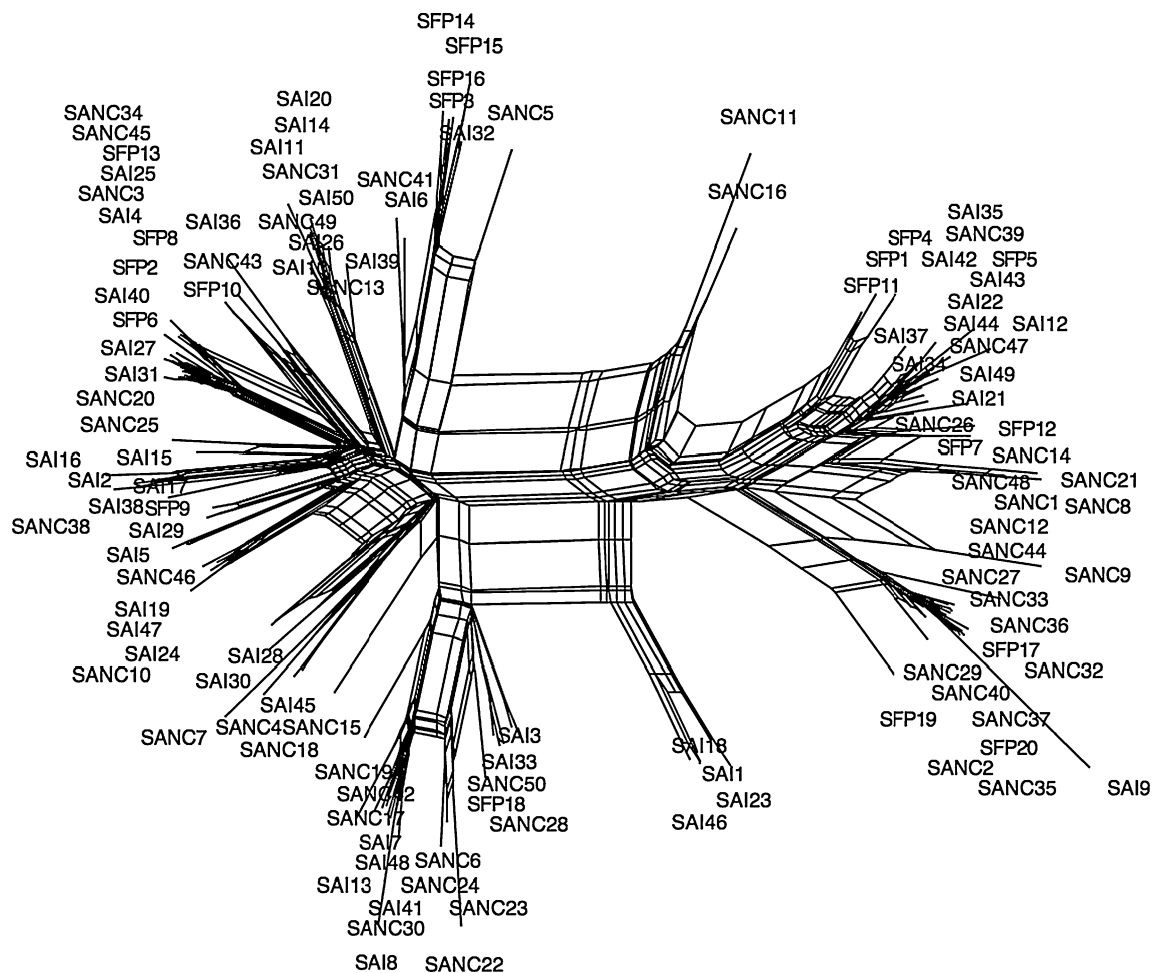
SFP14
SFP15
SFP16
SFP3
SAI32
SANC5
SANC11
SANC16
SAI20
SAI14
SAI11
SANC31
SANC41
SAI6
SAI50
SANC49
SAI26
SAI10
SAI39
SANC13
SANC34
SANC45
SFP13
SAI25
SANC3
SAI4
SFP8
SAI36
SANC43
SFP2
SFP10
SAI40
SFP6
SAI27
SAI31
SANC20
SANC25
SAI16
SAI15
SAI2
SAI17
SAI38
SFP9
SANC38
SAI29
SAI5
SANC46
SAI19
SAI47
SAI24
SANC10
SAI28
SAI30
SAI45
SANC7
SANC4
SANC15
SANC18
SANC19
SANC42
SANC17
SAI7
SAI48
SAI13
SANC6
SANC24
SAI41
SANC30
SANC23
SAI8
SANC22
SAI3
SAI33
SANC50
SFP18
SANC28
SAI18
SAI1
SAI23
SAI46
SAI35
SANC39
SFP4
SFP1
SAI42
SFP5
SAI43
SFP11
SAI22
SAI37
SAI44
SAI12
SANC47
SAI34
SAI49
SAI21
SANC26
SFP12
SFP7
SANC14
SANC21
SANC48
SANC1
SANC8
SANC12
SANC44
SANC9
SANC27
SANC33
SANC36
SFP17
SANC32
SANC29
SANC40
SFP19
SANC37
SFP20
SANC2
SANC35
SAI9